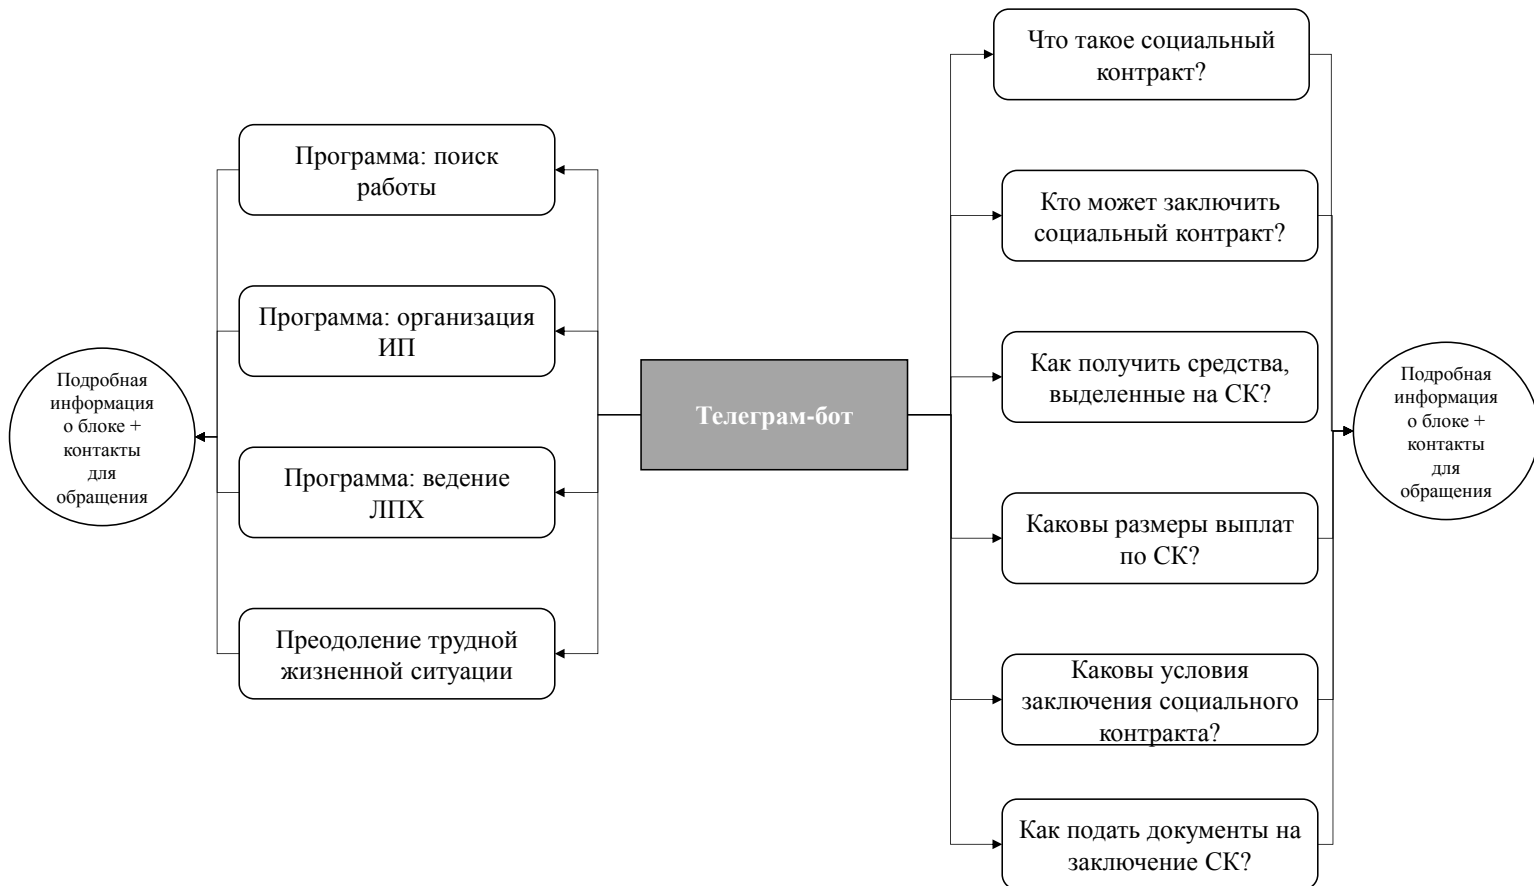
Телеграм-бот

Программа: поиск работы

Программа: организация ИП

Программа: ведение ЛПХ

Преодоление трудной жизненной ситуации

Подробная информация о блоке + контакты для обращения

Что такое социальный контракт?

Кто может заключить социальный контракт?

Как получить средства, выделенные на СК?

Каковы размеры выплат по СК?

Каковы условия заключения социального контракта?

Как подать документы на заключение СК?

Подробная информация о блоке + контакты для обращения